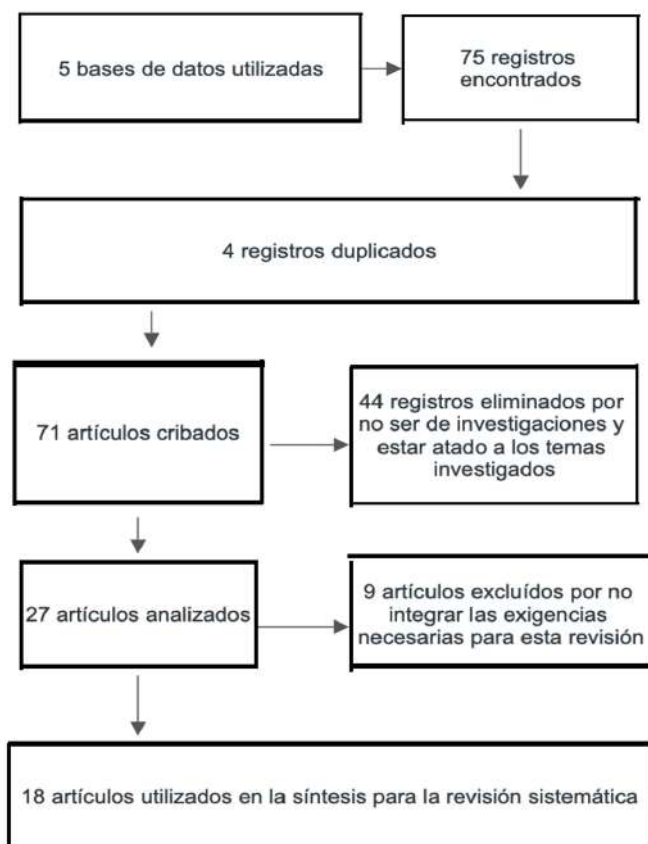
5 bases de datos utilizadas

75 registros encontrados

4 registros duplicados

71 artículos cribados

44 registros eliminados por no ser de investigaciones y estar atado a los temas investigados

27 artículos analizados

9 artículos excluídos por no integrar las exigencias necesarias para esta revisión

18 artículos utilizados en la síntesis para la revisión sistemática